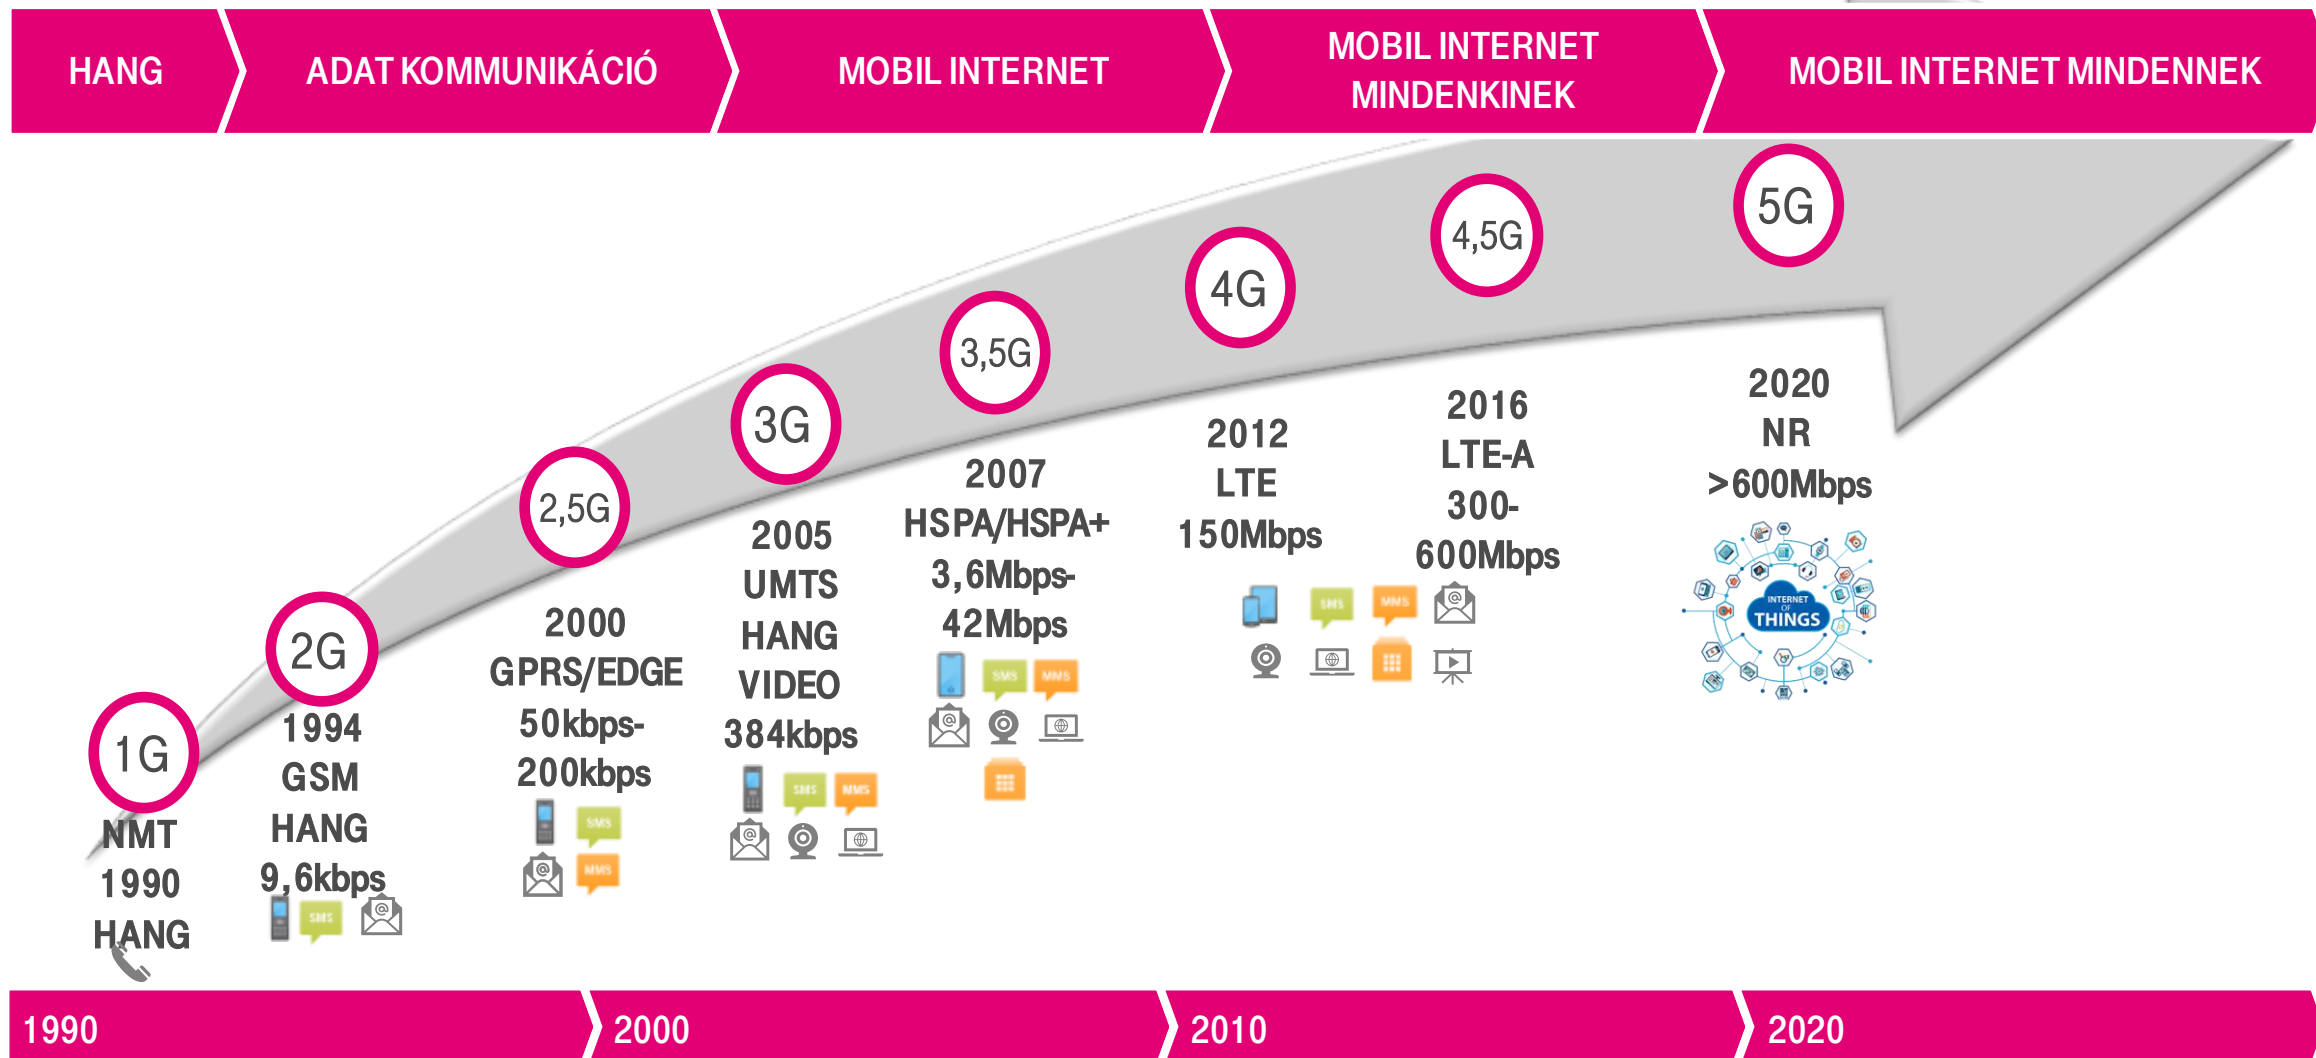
HANG | ADAT KOMMUNIKÁCIÓ | MOBIL INTERNET | MOBIL INTERNET MINDENKINEK | MOBIL INTERNET MINDENNEK

1G
NMT
1990
HANG

2G
1994
GSM
HANG
9,6kbps
SMS

2,5G
2000
GPRS/EDGE
50kbps-
200kbps
SMS
MMS

3G
2005
UMTS
HANG
VIDEO
384kbps
SMS
MMS

3,5G
2007
HSPA/HSPA+
3,6Mbps-
42Mbps
SMS
MMS

4G
2012
LTE
150Mbps
SMS
MMS

4,5G
2016
LTE-A
300-
600Mbps

5G
2020
NR
>600Mbps
INTERNET OF THINGS

1990 | 2000 | 2010 | 2020